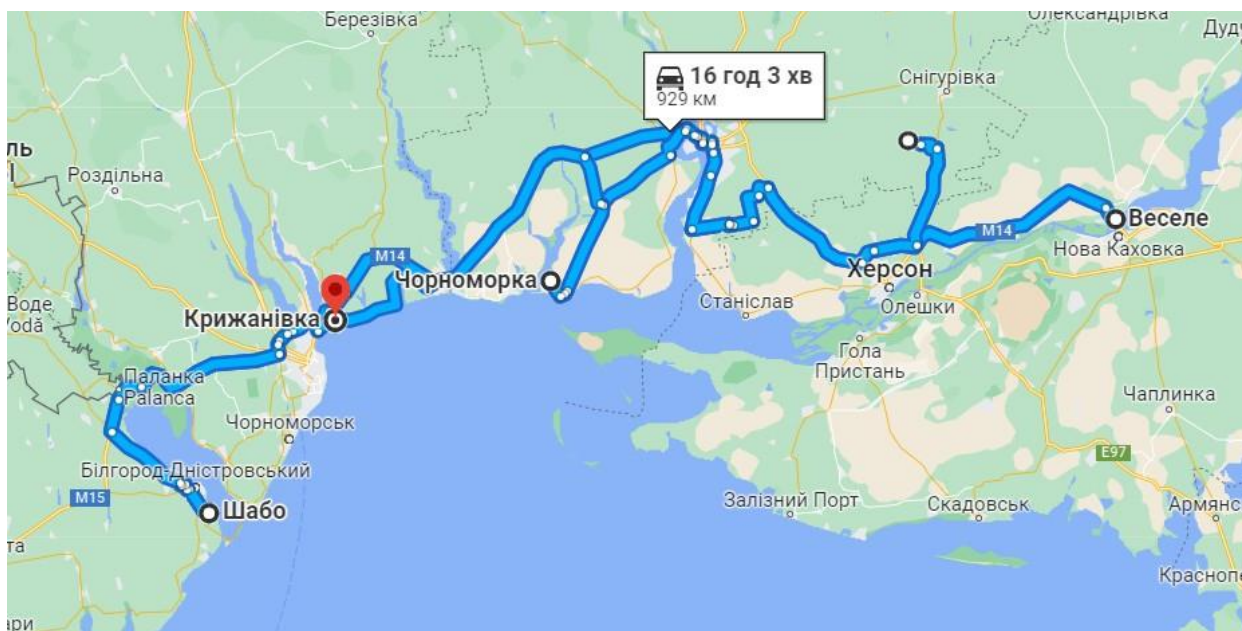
Березівка
Олександрівка
Дуду
16 год 3 хв
929 км
Снігурівка
ль
Роздільна
M14
Чорноморка
Веселе
M14
Нова Каховка
Херсон
Воде
Vodă
Крижанівка
Станіслав
Олешки
Гола Пристань
Паланка
Palanca
Чорноморськ
Чаплинка
Білгород-Дністровський
E97
M15
Шабо
Залізний Порт
Скадовськ
Армянс
та
Красноп
ари